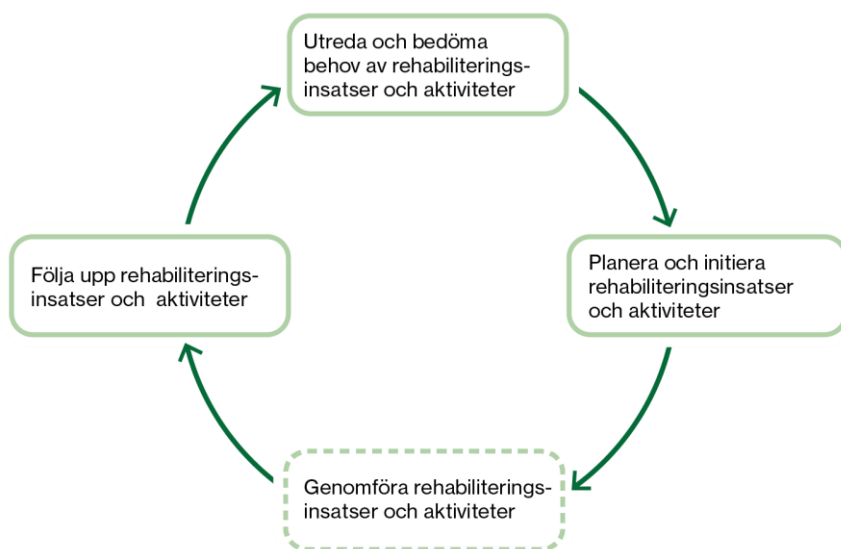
Utreda och bedöma behov av rehabiliterings- insatser och aktiviteter

Planera och initiera rehabiliteringsinsatser och aktiviteter

Genomföra rehabiliterings- insatser och aktiviteter

Följa upp rehabiliterings- insatser och aktiviteter